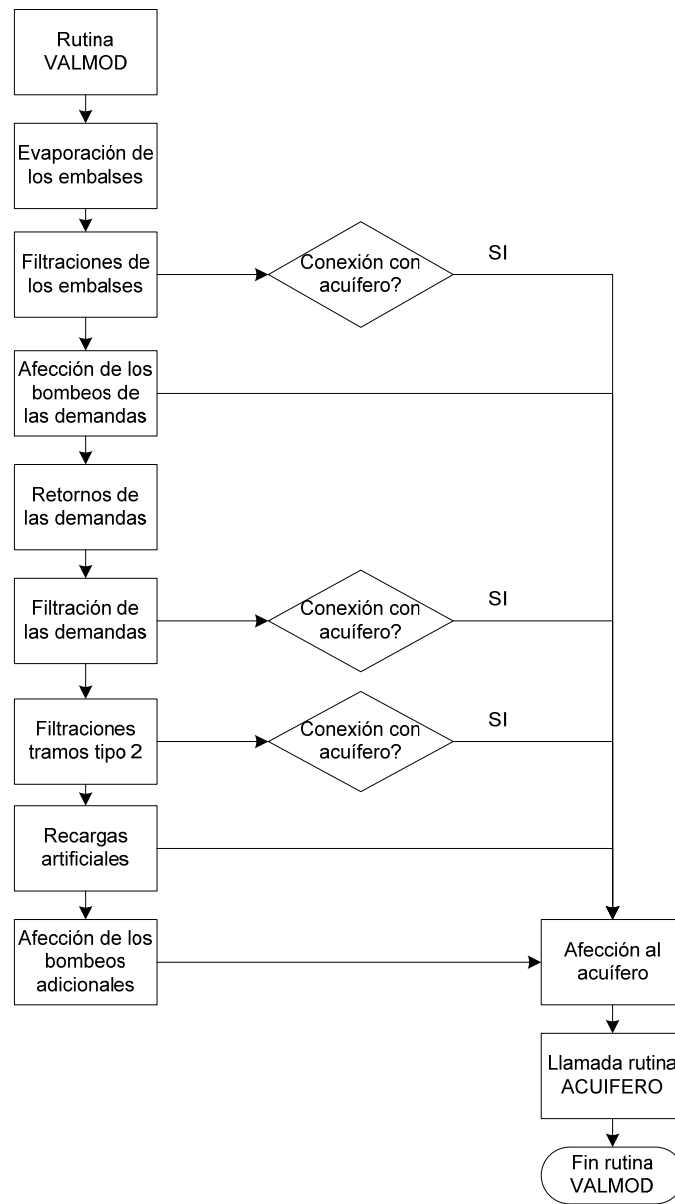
Rutina VALMOD

Evaporación de los embalses

Filtraciones de los embalses

Conexión con acuífero?

SI

Afección de los bombeos de las demandas

Retornos de las demandas

Filtración de las demandas

Conexión con acuífero?

SI

Filtraciones tramos tipo 2

Conexión con acuífero?

SI

Recargas artificiales

Afección de los bombeos adicionales

Afección al acuífero

Llamada rutina ACUIFERO

Fin rutina VALMOD